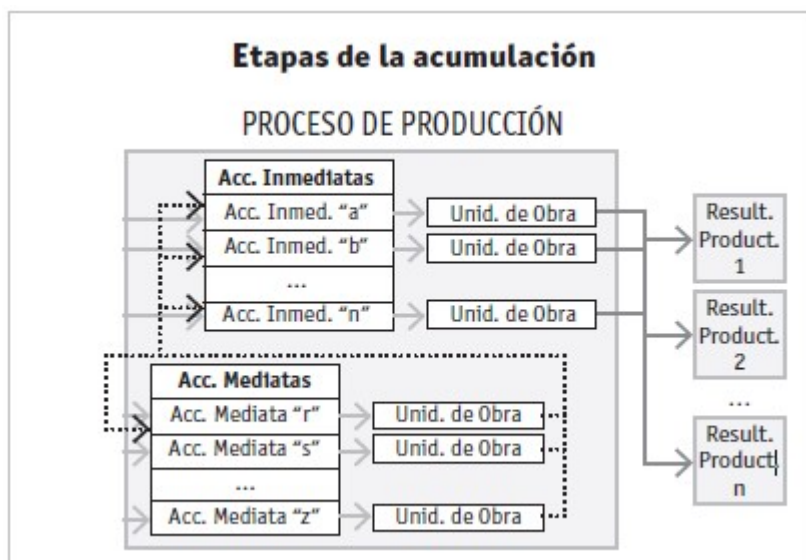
Etapas de la acumulación

PROCESO DE PRODUCCIÓN

Acc. Inmediatas
Acc. Inmed. "a"
Acc. Inmed. "b"
...
Acc. Inmed. "n"

Unid. de Obra
Unid. de Obra
Unid. de Obra

Result. Product. 1
Result. Product. 2
...
Result. Product. n

Acc. Mediatas
Acc. Mediata "r"
Acc. Mediata "s"
...
Acc. Mediata "z"

Unid. de Obra
Unid. de Obra
Unid. de Obra